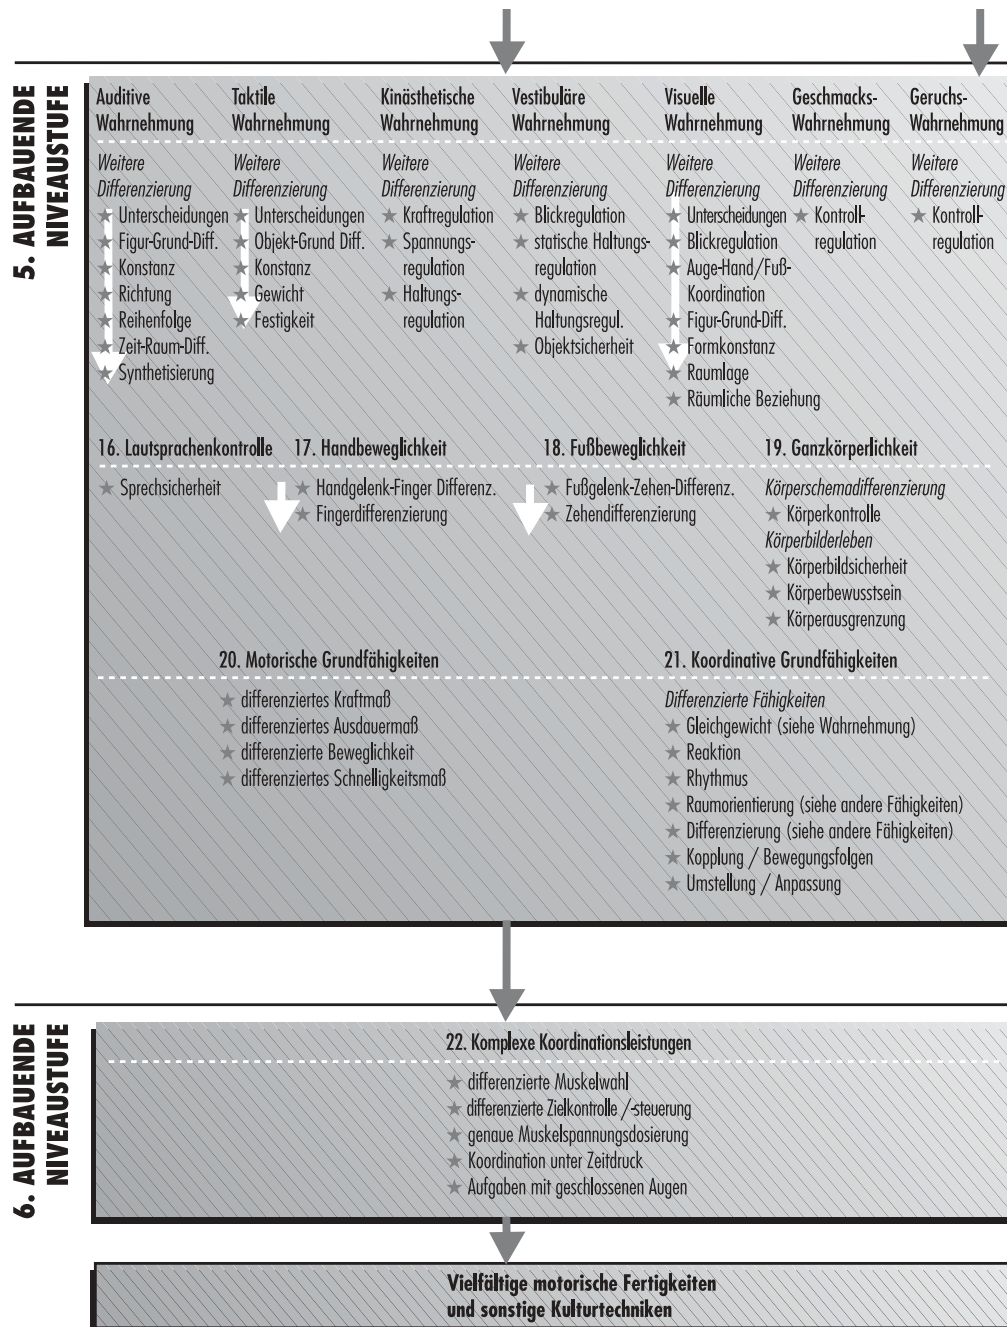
5. AUFBAUENDE NIVEAUSTUFE

Auditive Wahrnehmung
Weitere Differenzierung
★ Unterscheidungen
★ Figur-Grund-Diff.
★ Konstanz
★ Richtung
★ Reihenfolge
★ Zeit-Raum-Diff.
★ Synthetisierung

Taktile Wahrnehmung
Weitere Differenzierung
★ Unterscheidungen
★ Objekt-Grund Diff.
★ Konstanz
★ Gewicht
★ Festigkeit

Kinästhetische Wahrnehmung
Weitere Differenzierung
★ Kraftregulation
★ Spannungsregulation
★ Haltungsregulation

Vestibuläre Wahrnehmung
Weitere Differenzierung
★ Blickregulation
★ statische Haltungsregulation
★ dynamische Haltungsregul.
★ Objektsicherheit

Visuelle Wahrnehmung
Weitere Differenzierung
★ Unterscheidungen
★ Blickregulation
★ Auge-Hand/Fuß-Koordination
★ Figur-Grund-Diff.
★ Formkonstanz
★ Raumlage
★ Räumliche Beziehung

Geschmacks-Wahrnehmung
Weitere Differenzierung
★ Kontrollregulation

Geruchs-Wahrnehmung
Weitere Differenzierung
★ Kontrollregulation

16. Lautsprachenkontrolle
★ Sprechsicherheit

17. Handbeweglichkeit
★ Handgelenk-Finger Differenz.
★ Fingerdifferenzierung

18. Fußbeweglichkeit
★ Fußgelenk-Zehen-Differenz.
★ Zehendifferenzierung

19. Ganzkörperlichkeit
Körperschemadifferenzierung
★ Körperkontrolle
Körperbilderleben
★ Körperbildsicherheit
★ Körperbewusstsein
★ Körperausgrenzung

20. Motorische Grundfähigkeiten
★ differenziertes Kraftmaß
★ differenziertes Ausdauermaß
★ differenzierte Beweglichkeit
★ differenziertes Schnelligkeitsmaß

21. Koordinative Grundfähigkeiten
Differenzierte Fähigkeiten
★ Gleichgewicht (siehe Wahrnehmung)
★ Reaktion
★ Rhythmus
★ Raumorientierung (siehe andere Fähigkeiten)
★ Differenzierung (siehe andere Fähigkeiten)
★ Kopplung / Bewegungsfolgen
★ Umstellung / Anpassung

6. AUFBAUENDE NIVEAUSTUFE

22. Komplexe Koordinationsleistungen
★ differenzierte Muskelwahl
★ differenzierte Zielkontrolle /-steuerung
★ genaue Muskelspannungsdosierung
★ Koordination unter Zeitdruck
★ Aufgaben mit geschlossenen Augen

Vielfältige motorische Fertigkeiten und sonstige Kulturtechniken